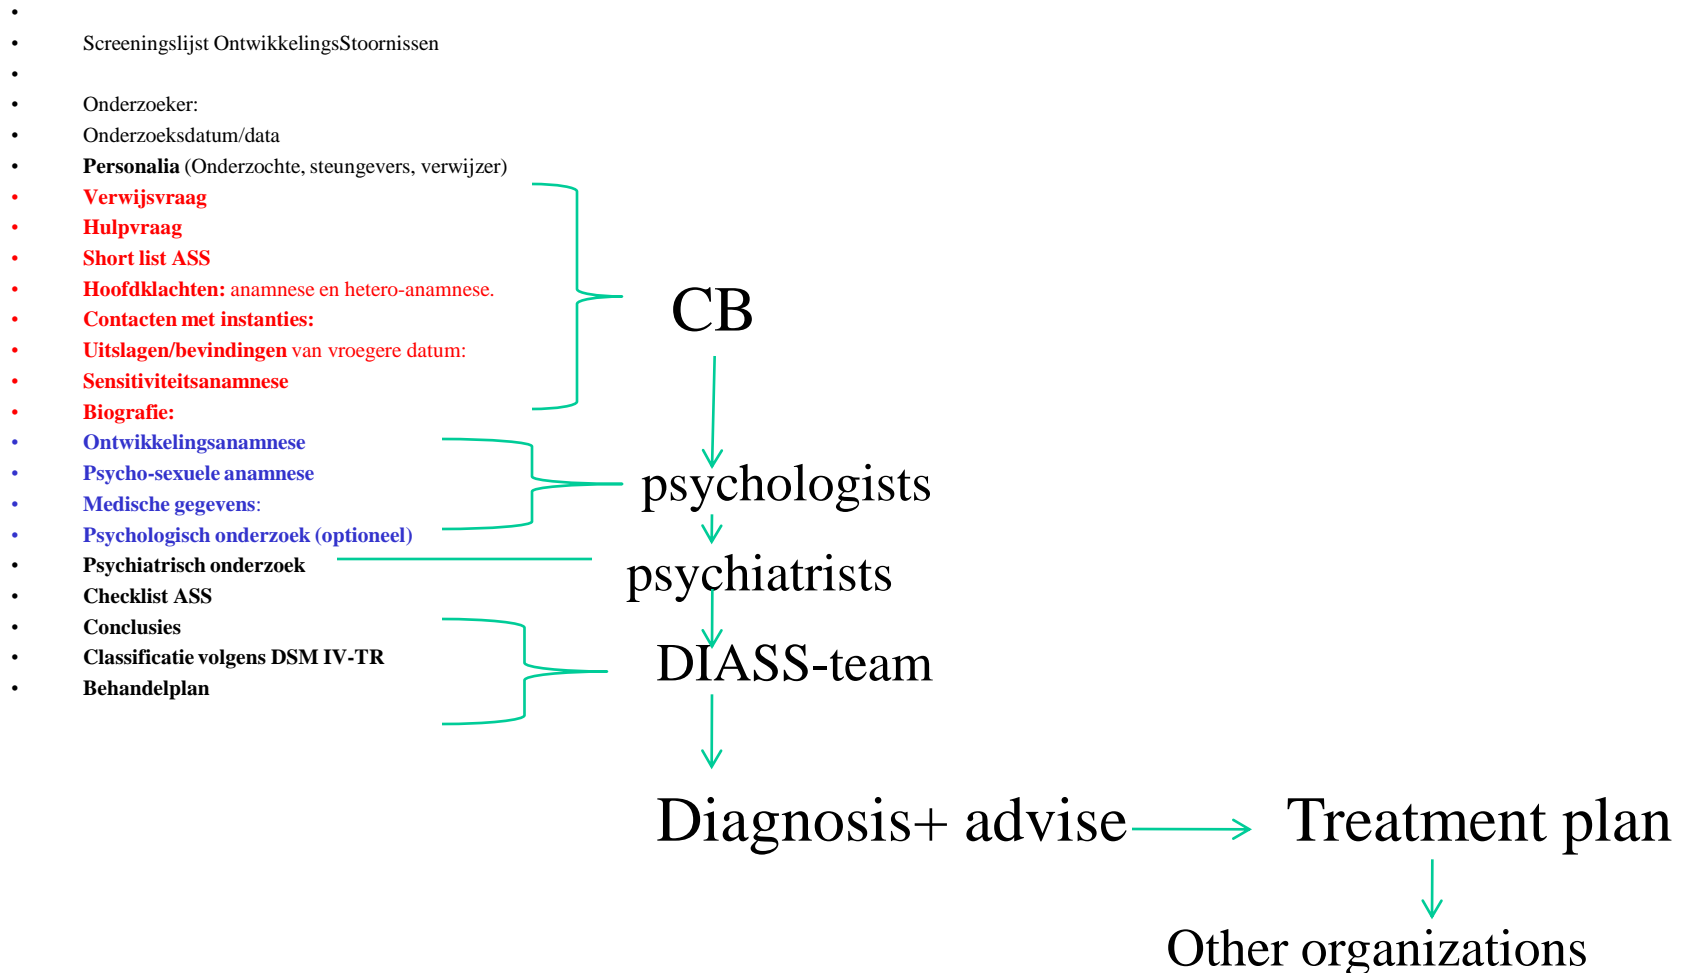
•
• Screeningslijst OntwikkelingsStoornissen
•
• Onderzoeker:
• Onderzoeksdatum/data
• **Personalia** (Onderzochte, steungevers, verwijzer)
• **Verwijsvraag**
• **Hulpvraag**
• **Short list ASS**
• **Hoofdklachten:** anamnese en hetero-anamnese.
• **Contacten met instanties:**
• **Uitslagen/bevindingen** van vroegere datum:
• **Sensitiviteitsanamnese**
• **Biografie:**
• **Ontwikkelingsanamnese**
• **Psycho-sexuele anamnese**
• **Medische gegevens**:
• **Psychologisch onderzoek (optioneel)**
• **Psychiatrisch onderzoek**
• **Checklist ASS**
• **Conclusies**
• **Classificatie volgens DSM IV-TR**
• **Behandelplan**

CB

psychologists

psychiatrists

DIASS-team

Diagnosis+ advise

Treatment plan

Other organizations